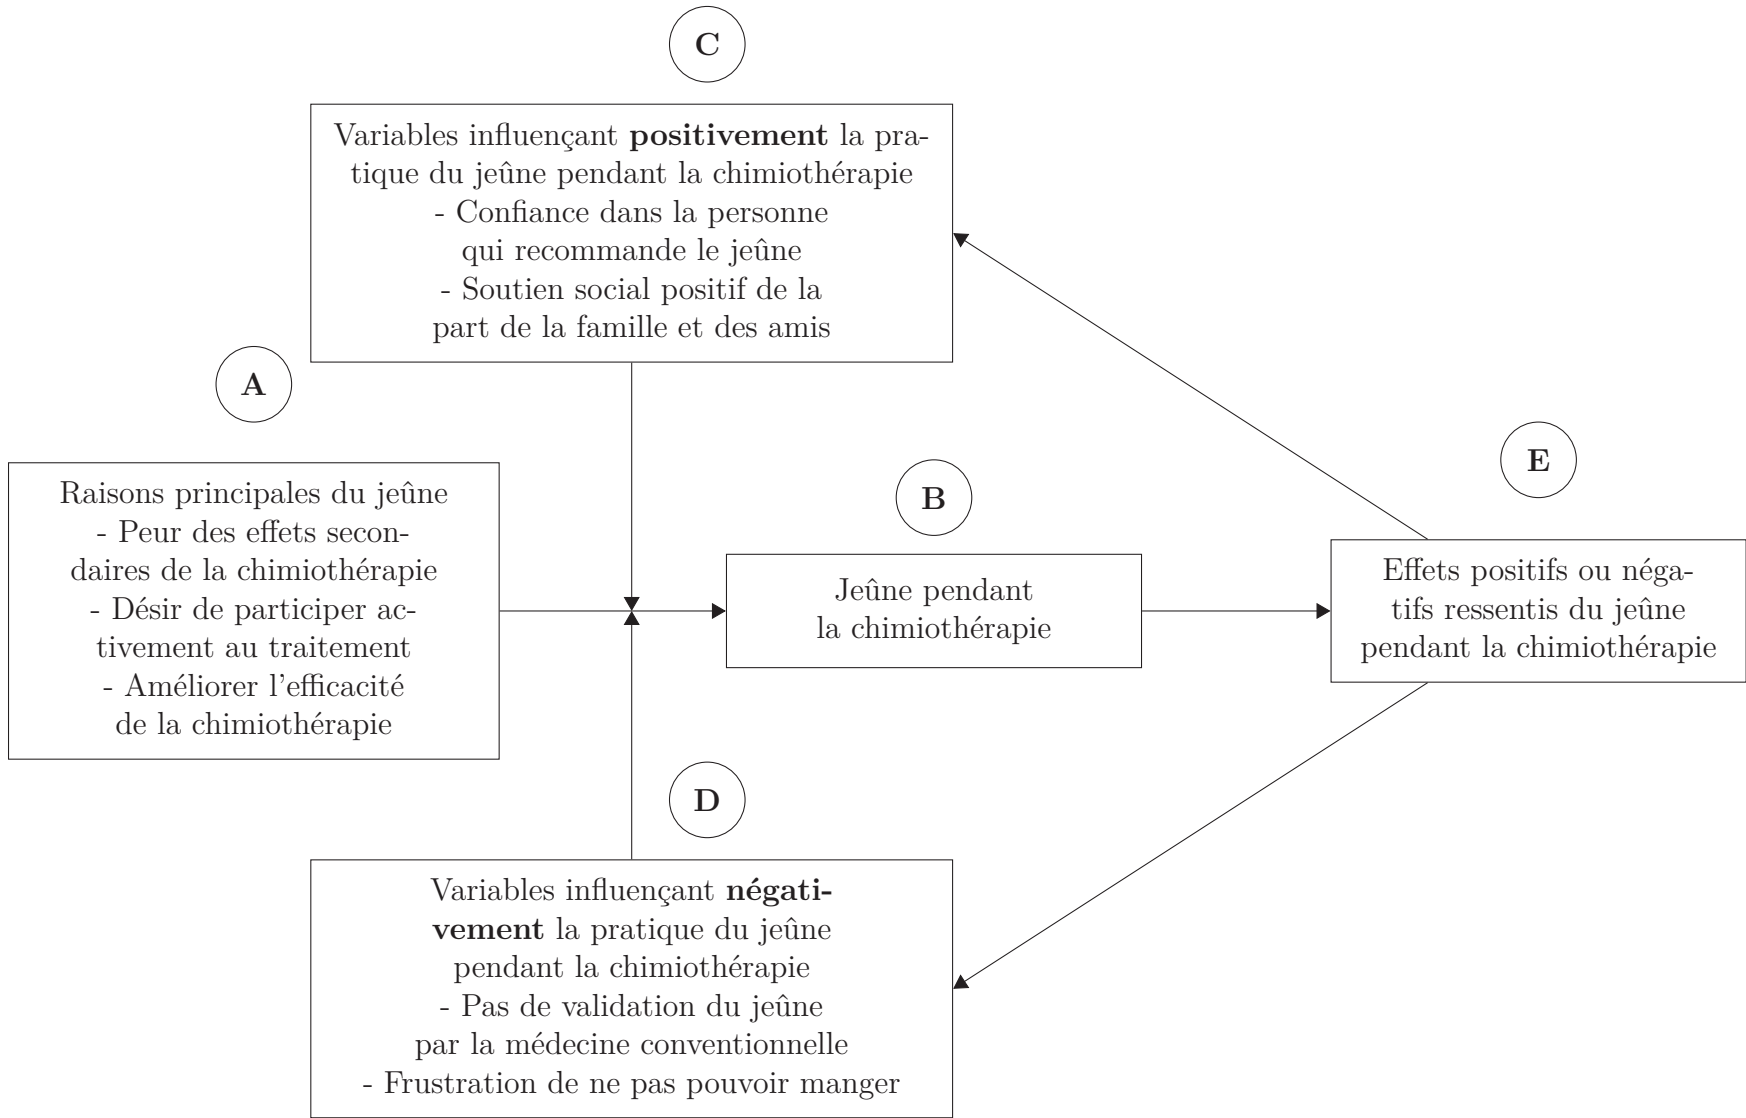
C

Variables influençant **positivement** la pratique du jeûne pendant la chimiothérapie
- Confiance dans la personne qui recommande le jeûne
- Soutien social positif de la part de la famille et des amis

A

Raisons principales du jeûne
- Peur des effets secondaires de la chimiothérapie
- Désir de participer activement au traitement
- Améliorer l'efficacité de la chimiothérapie

B

Jeûne pendant la chimiothérapie

E

Effets positifs ou négatifs ressentis du jeûne pendant la chimiothérapie

D

Variables influençant **négativement** la pratique du jeûne pendant la chimiothérapie
- Pas de validation du jeûne par la médecine conventionnelle
- Frustration de ne pas pouvoir manger